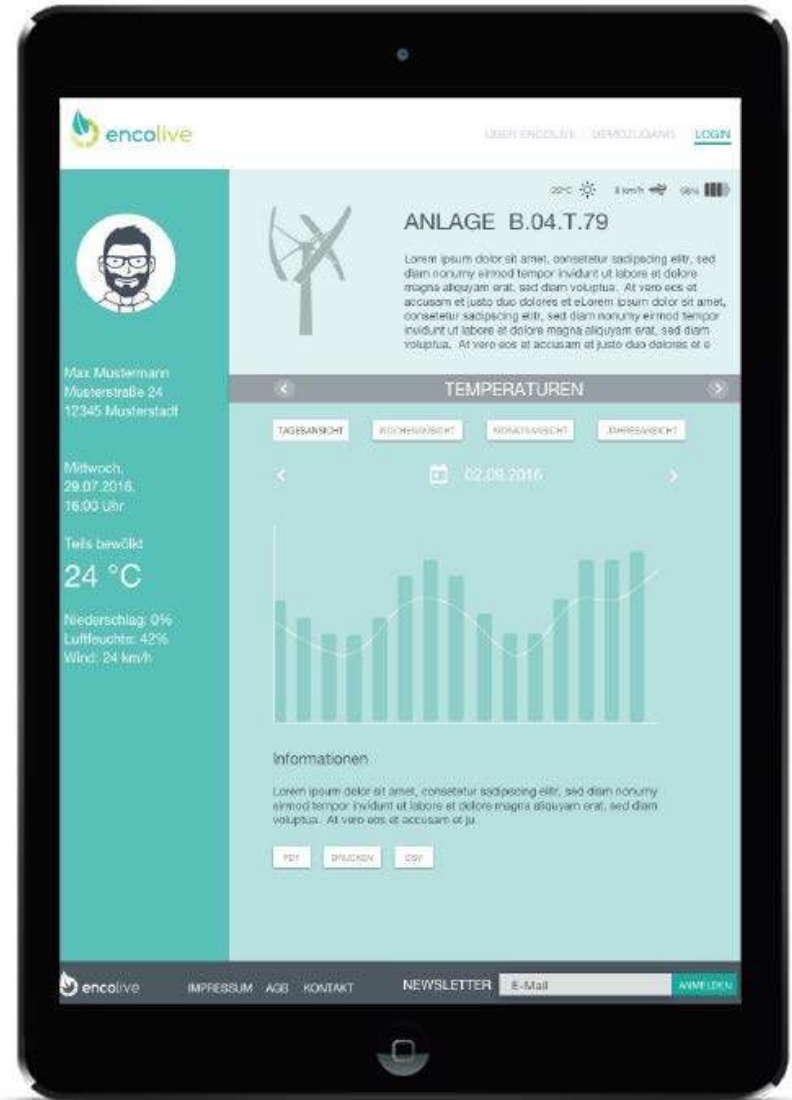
encolive

ÜBER ENCOLIVE DEMOZUGANG LOGIN

22°C 8 km/h 98%

ANLAGE B.04.T.79

Lorem ipsum dolor sit amet, consetetur sadipscing elitr, sed diam nonumy eirmod tempor invidunt ut labore et dolore magna aliquyam erat, sed diam voluptua. At vero eos et accusam et justo duo dolores et eLorem ipsum dolor sit amet, consetetur sadipscing elitr, sed diam nonumy eirmod tempor invidunt ut labore et dolore magna aliquyam erat, sed diam voluptua. At vero eos et accusam et justo duo dolores et e

Max Mustermann
Musterstraße 24
12345 Musterstadt

Mittwoch,
29.07.2016,
16:00 Uhr

Teils bewölkt

24 °C

Niederschlag: 0%
Luftfeuchte: 42%
Wind: 24 km/h

TEMPERATUREN

TAGESANSICHT WOCHENANSICHT MONATSANSICHT JAHRESANSICHT

02.09.2016

Informationen

Lorem ipsum dolor sit amet, consetetur sadipscing elitr, sed diam nonumy eirmod tempor invidunt ut labore et dolore magna aliquyam erat, sed diam voluptua. At vero eos et accusam et ju.

PDF DRUCKEN CSV

encolive IMPRESSUM AGB KONTAKT NEWSLETTER E-Mail ANMELDEN